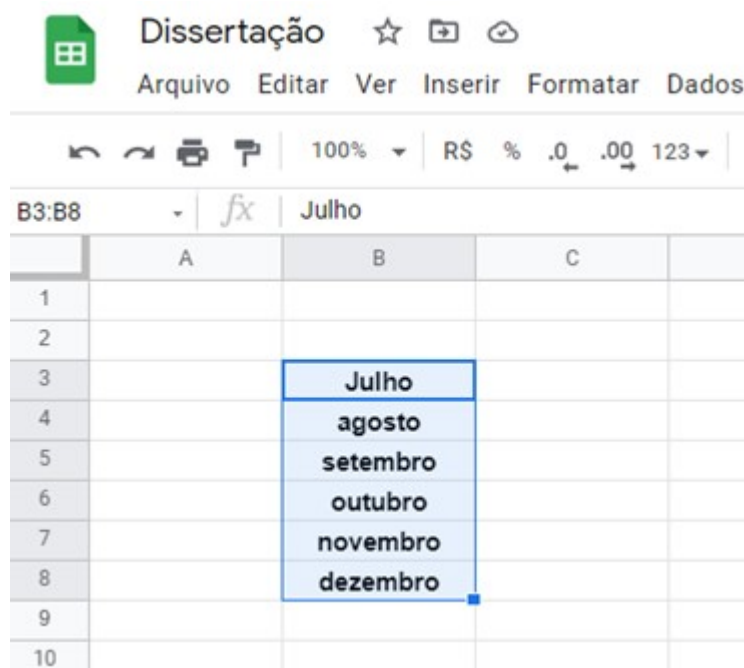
Dissertação

Arquivo Editar Ver Inserir Formatar Dados

100% R$ % .0 .00 123

B3:B8 $fx$ Julho

| | A | B | C |
|---|---|---|---|
| 1 | | | |
| 2 | | | |
| 3 | | Julho | |
| 4 | | agosto | |
| 5 | | setembro | |
| 6 | | outubro | |
| 7 | | novembro | |
| 8 | | dezembro | |
| 9 | | | |
| 10 | | | |